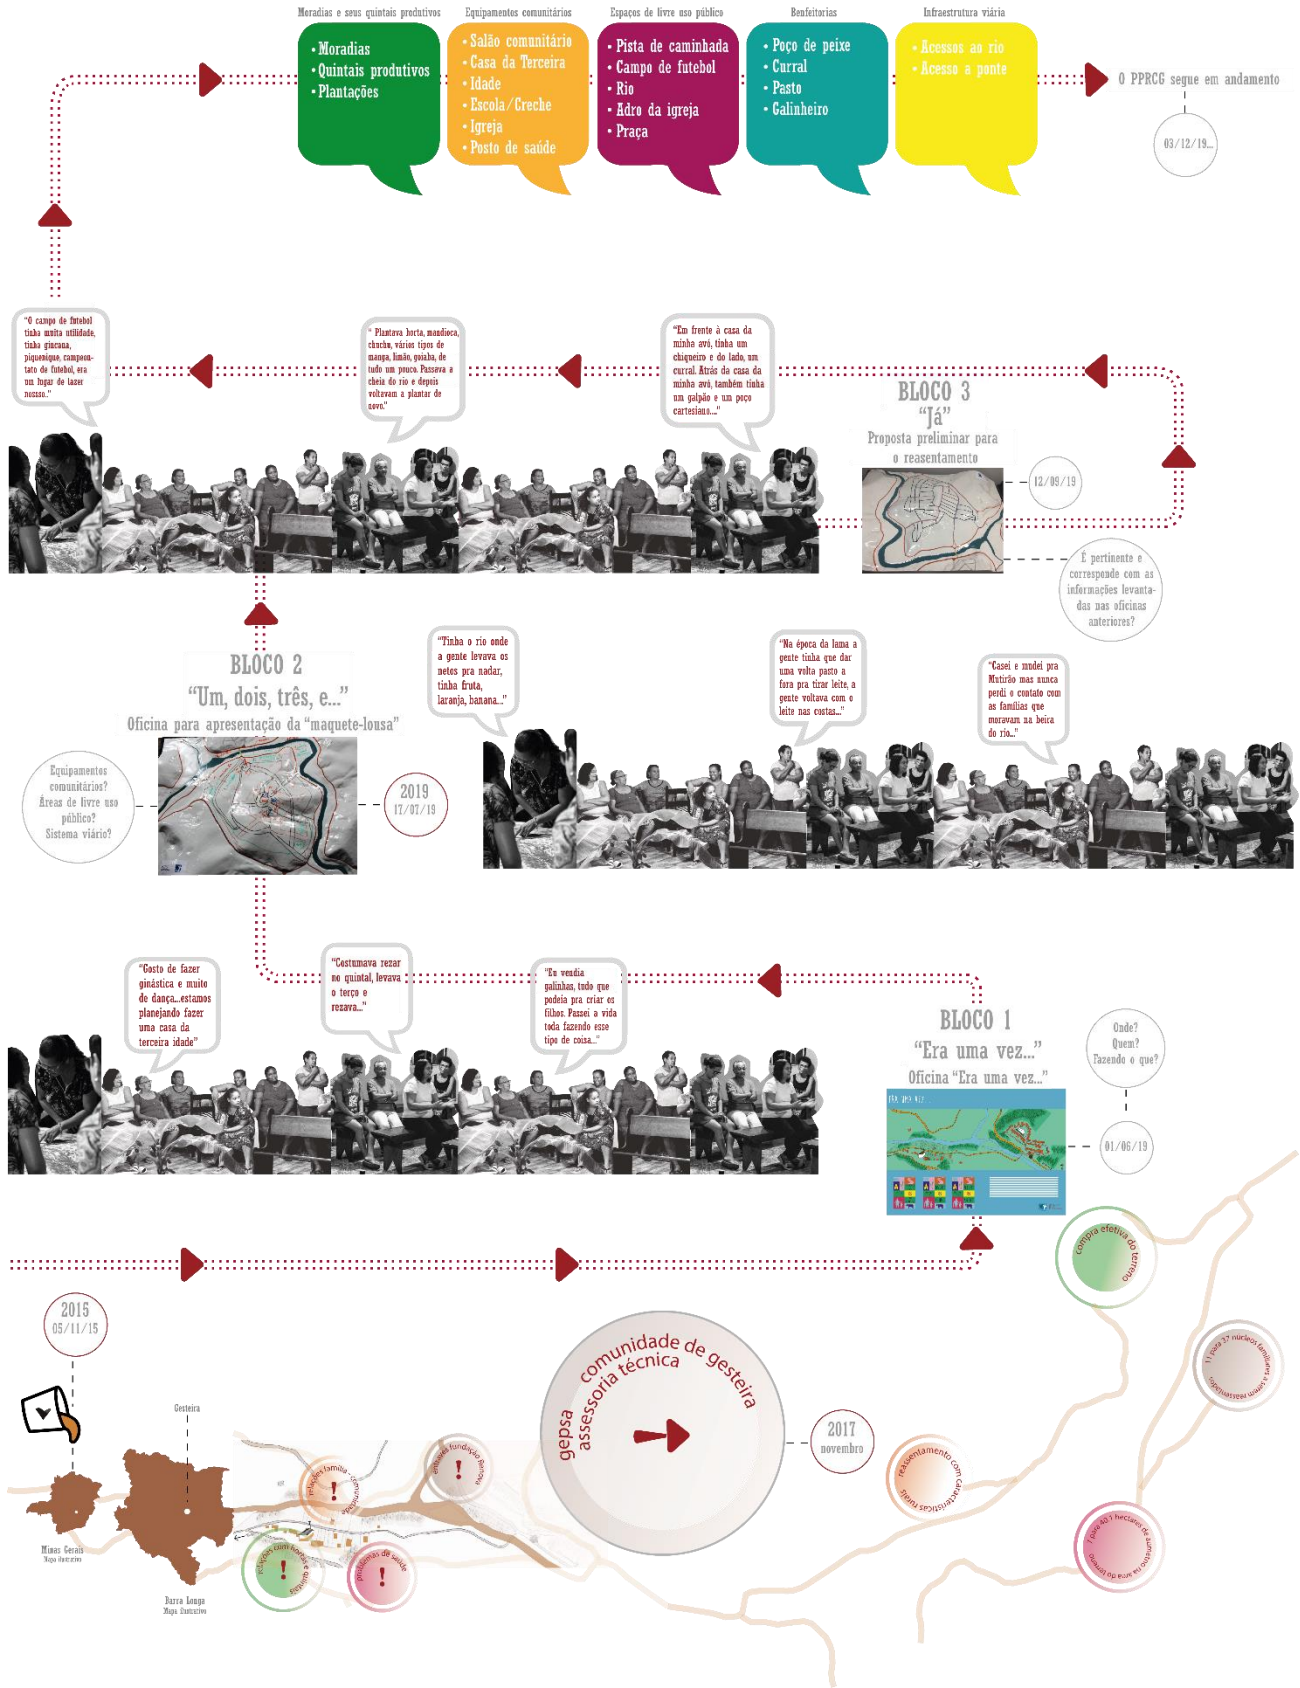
Moradias e seus quintais produtivos

• Moradias
• Quintais produtivos
• Plantações

Equipamentos comunitários

• Salão comunitário
• Casa da Terceira Idade
• Escola/Creche
• Igreja
• Posto de saúde

Espaços de livre uso público

• Pista de caminhada
• Campo de futebol
• Rio
• Adro da igreja
• Praça

Benfeitorias

• Poço de peixe
• Curral
• Pasto
• Galinheiro

Infraestrutura viária

• Acessos ao rio
• Acesso a ponte

O PPRCG segue em andamento

03/12/19...

"O campo de futebol tinha muita utilidade, tinha gincana, piquenique, campeonato de futebol, era um lugar de lazer nosso."

"Plantava horta, mandioca, chuchu, vários tipos de manga, limão, goiaba, de tudo um pouco. Passava a cheia do rio e depois voltavam a plantar de novo."

"Em frente a casa da minha avó, tinha um chiqueiro e do lado, um curral. Atrás da casa da minha avó, também tinha um galpão e um poço cartesiano..."

BLOCO 3
"Já"
Proposta preliminar para o reasentamento

12/09/19

É pertinente e corresponde com as informações levantadas nas oficinas anteriores?

BLOCO 2
"Um, dois, três, e..."
Oficina para apresentação da "maquete-lousa"

Equipamentos comunitários? Áreas de livre uso público? Sistema viário?

2019
17/07/19

"Tinha o rio onde a gente levava os netos pra nadar, tinha fruta, laranja, banana..."

"Na época da lama a gente tinha que dar uma volta pasto a fora pra tirar leite, a gente voltava com o leite nas costas..."

"Casei e mudei pra Mutirão mas nunca perdi o contato com as famílias que moravam na beira do rio.."

"Gosto de fazer ginástica e muito de dança...estamos planejando fazer uma casa da terceira idade"

"Costumava rezar no quintal, levava o terço e rezava..."

"Eu vendia galinhas, tudo que podeia pra criar os filhos. Passei a vida toda fazendo esse tipo de coisa..."

BLOCO 1
"Era uma vez..."
Oficina "Era uma vez..."

Onde? Quem? Fazendo o que?

01/06/19

compra efetiva do terreno

2015
05/11/15

Gesteira

Minas Gerais
Mapa ilustrativo

Barra Longa
Mapa ilustrativo

comunidade de gesteira
assessoria técnica
gepsa

2017
novembro

reassentamento com características rurais

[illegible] 37 núcleos familiares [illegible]

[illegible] 40 hectares de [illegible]

relações com hortas e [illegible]

problemas de saúde

relações família - comunidade

ameaças fundação Renova